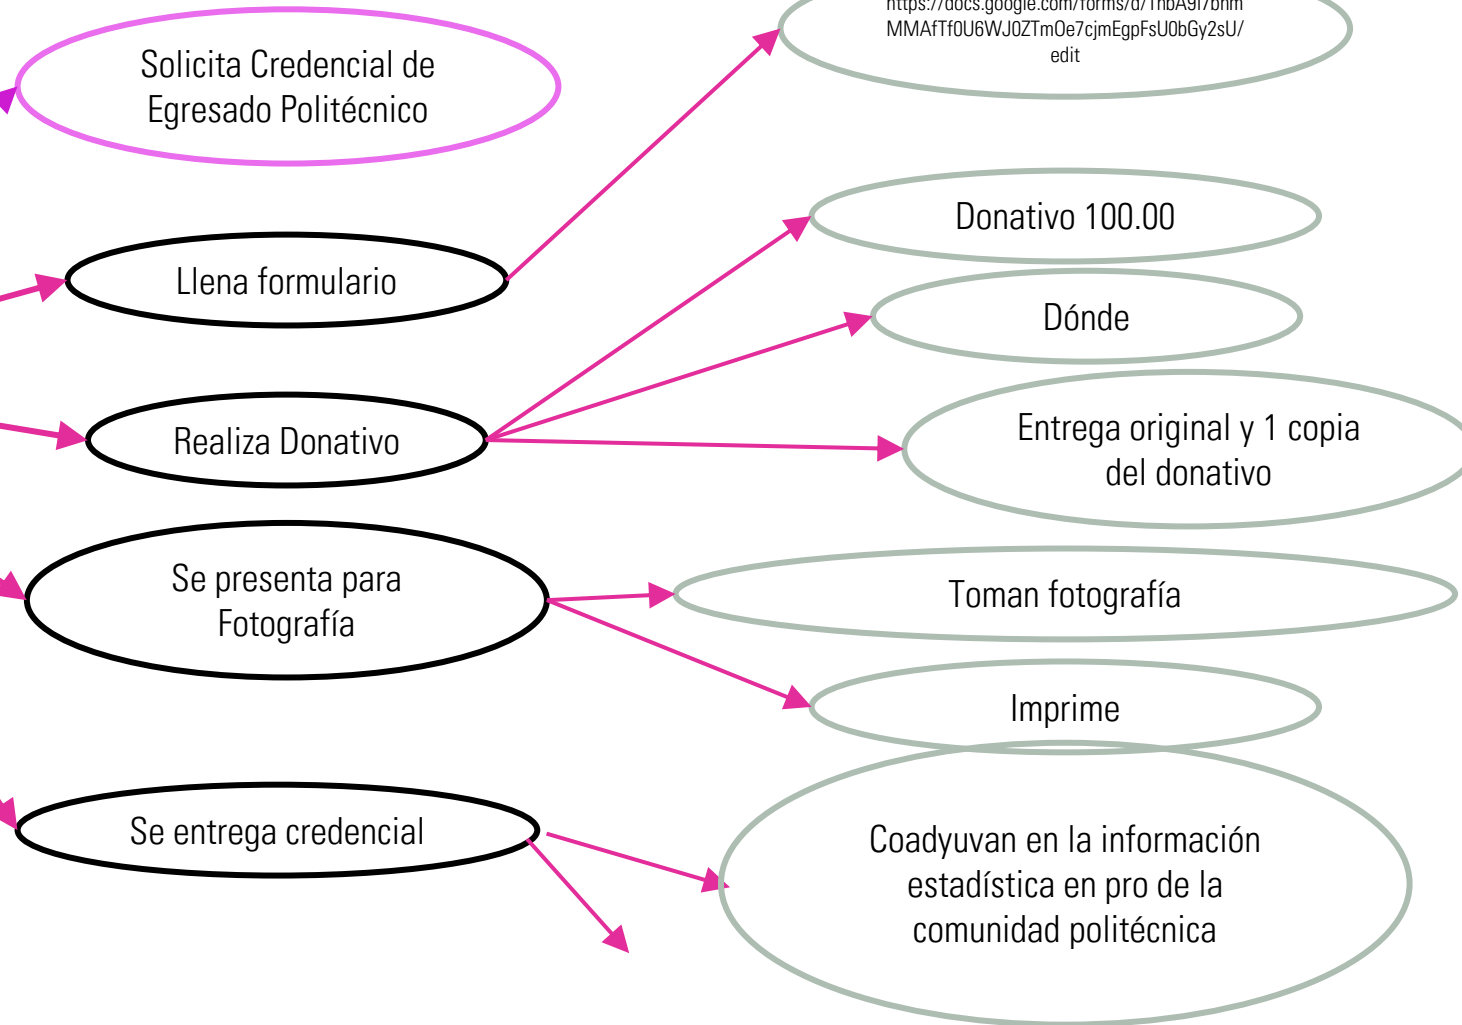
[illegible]
MMAfTf0U6WJ0ZTmOe7cjmEgpFsU0bGy2sU/
edit

Solicita Credencial de Egresado Politécnico

Llena formulario

Donativo 100.00

Dónde

Realiza Donativo

Entrega original y 1 copia del donativo

Se presenta para Fotografía

Toman fotografía

Imprime

Se entrega credencial

Coadyuvan en la información estadística en pro de la comunidad politécnica